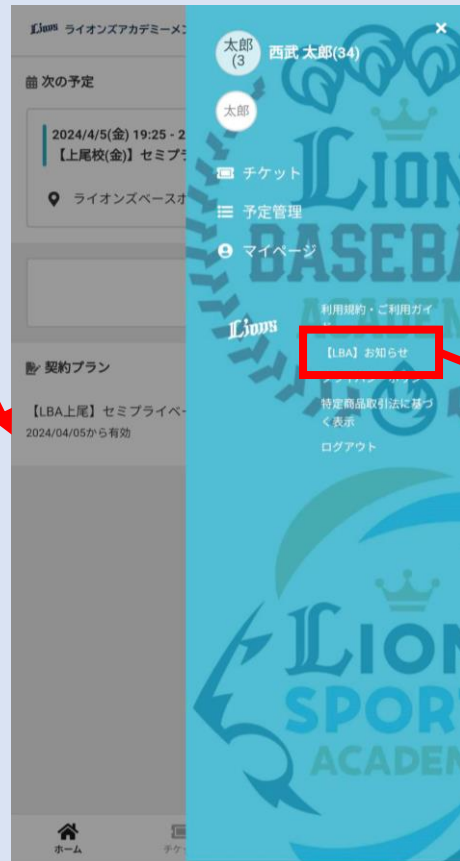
Lions ライオンズアカデミーメ

次の予定

2024/4/5(金) 19:25 - 2

【上尾校(金)】セミプラ

ライオンズベースボ

契約プラン

【LBA上尾】セミプライベー

2024/04/05から有効

ホーム

チケ

×

太郎 (3

西武 太郎(34)

太郎

チケット

予定管理

マイページ

Lions

利用規約・ご利用ガイド

【LBA】お知らせ

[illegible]

特定商品取引法に基づく表示

ログアウト

LIONS BASEBALL ACADEMY

LIONS SPORTS ACADEMY